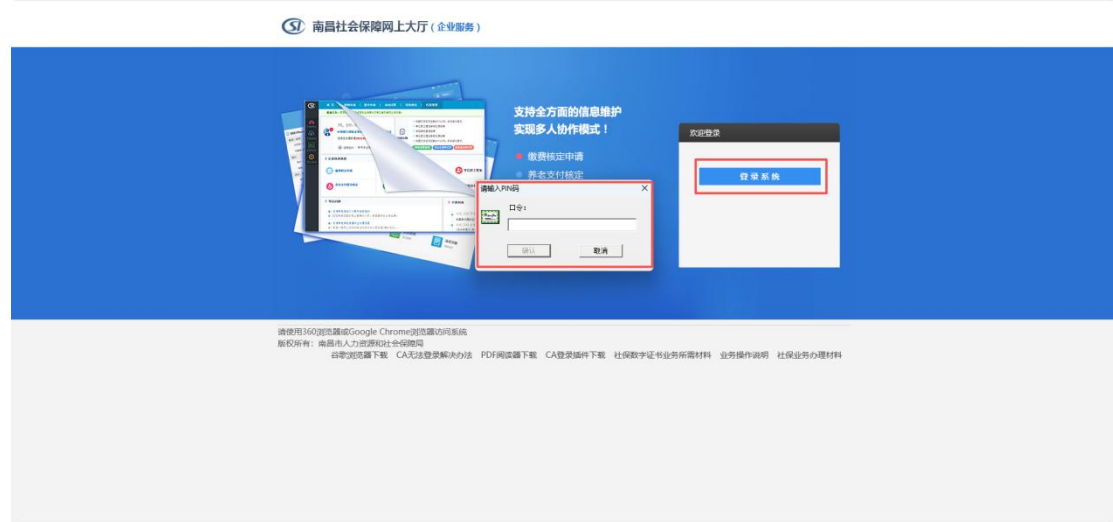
南昌社会保障网上大厅（企业服务）

支持全方面的信息维护
实现多人协作模式！

缴费核定申请
养老支付核定

欢迎登录

登录系统

请输入PIN码

口令：

确认
取消

请使用360浏览器或Google Chrome浏览器访问系统
版权所有：南昌市人力资源和社会保障局

谷歌浏览器下载 CA无法登录解决办法 PDF阅读器下载 CA登录插件下载 社保数字证书业务所需材料 业务操作说明 社保业务办理材料